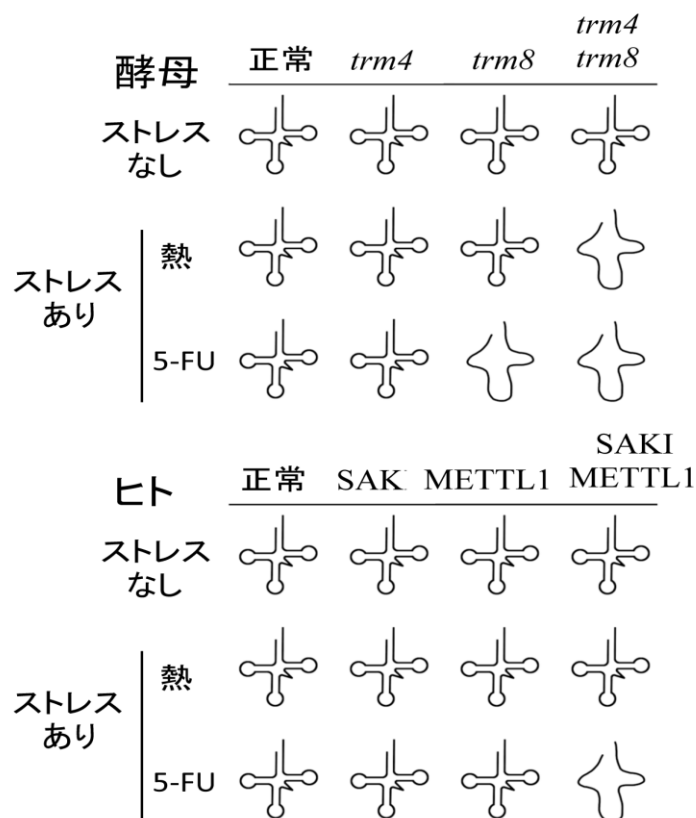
酵母

| | 正常 | *trm4* | *trm8* | *trm4* *trm8* |
|---|---|---|---|---|
| ストレスなし | | | | |
| ストレスあり 熱 | | | | |
| ストレスあり 5-FU | | | | |

ヒト

| | 正常 | SAK | METTL1 | SAKI METTL1 |
|---|---|---|---|---|
| ストレスなし | | | | |
| ストレスあり 熱 | | | | |
| ストレスあり 5-FU | | | | |